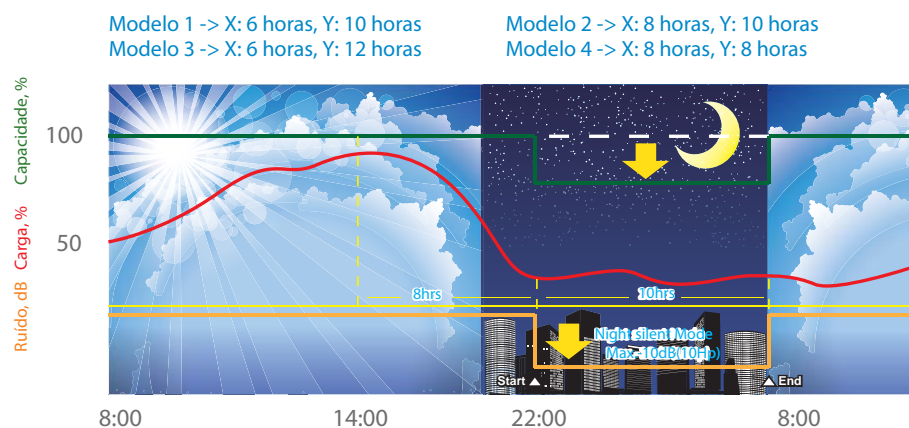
Modelo 1 -> X: 6 horas, Y: 10 horas
Modelo 3 -> X: 6 horas, Y: 12 horas

Modelo 2 -> X: 8 horas, Y: 10 horas
Modelo 4 -> X: 8 horas, Y: 8 horas

Ruído, dB Carga, % Capacidade, %

100

50

8hrs

10hrs

Night silent Mode
Max -10dB(10Hp)

Start ▲

▲ End

8:00

14:00

22:00

8:00